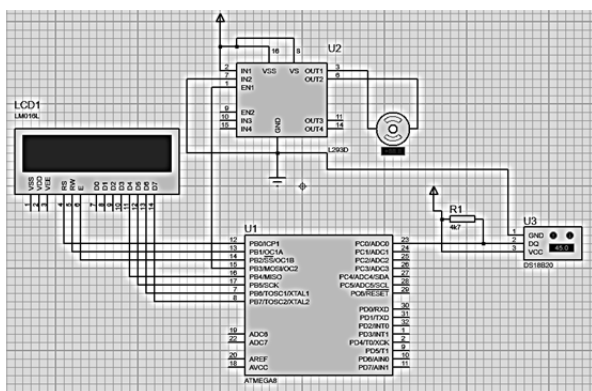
16 8
U2
2 IN1 VSS VS OUT1 3
7 IN2 OUT2 6
1 EN1
9 EN2
10 IN3 OUT3 11
15 IN4 GND OUT4 14
L293D

LCD1
LM016L
VSS VDD VEE RS RW E D0 D1 D2 D3 D4 D5 D6 D7
1 2 3 4 5 6 7 8 9 10 11 12 13 14

R1
4k7

U3
GND
DQ
VCC
45.0
DS18B20

U1
12 PB0/ICP1
13 PB1/OC1A
14 PB2/SS/OC1B
15 PB3/MOSI/OC2
16 PB4/MISO
17 PB5/SCK
7 PB6/TOSC1/XTAL1
8 PB7/TOSC2/XTAL2
19 ADC6
22 ADC7
20 AREF
18 AVCC
PC0/ADC0 23
PC1/ADC1 24
PC2/ADC2 25
PC3/ADC3 26
PC4/ADC4/SDA 27
PC5/ADC5/SCL 28
PC6/RESET 1
PD0/RXD 30
PD1/TXD 31
PD2/INT0 32
PD3/INT1 1
PD4/T0/XCK 2
PD5/T1 9
PD6/AIN0 10
PD7/AIN1 11
ATMEGA8